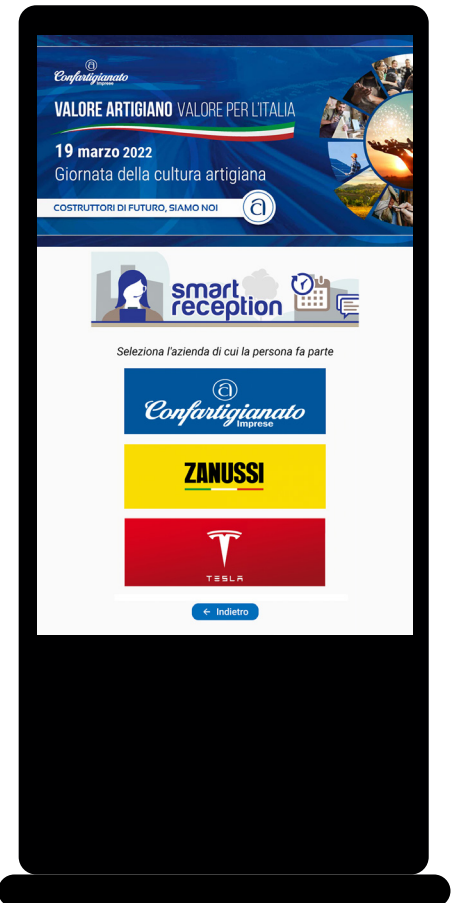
Confartigianato Imprese

VALORE ARTIGIANO VALORE PER L'ITALIA

19 marzo 2022
Giornata della cultura artigiana

COSTRUTTORI DI FUTURO, SIAMO NOI

smart reception

Seleziona l'azienda di cui la persona fa parte

Confartigianato Imprese

ZANUSSI

TESLA

← Indietro